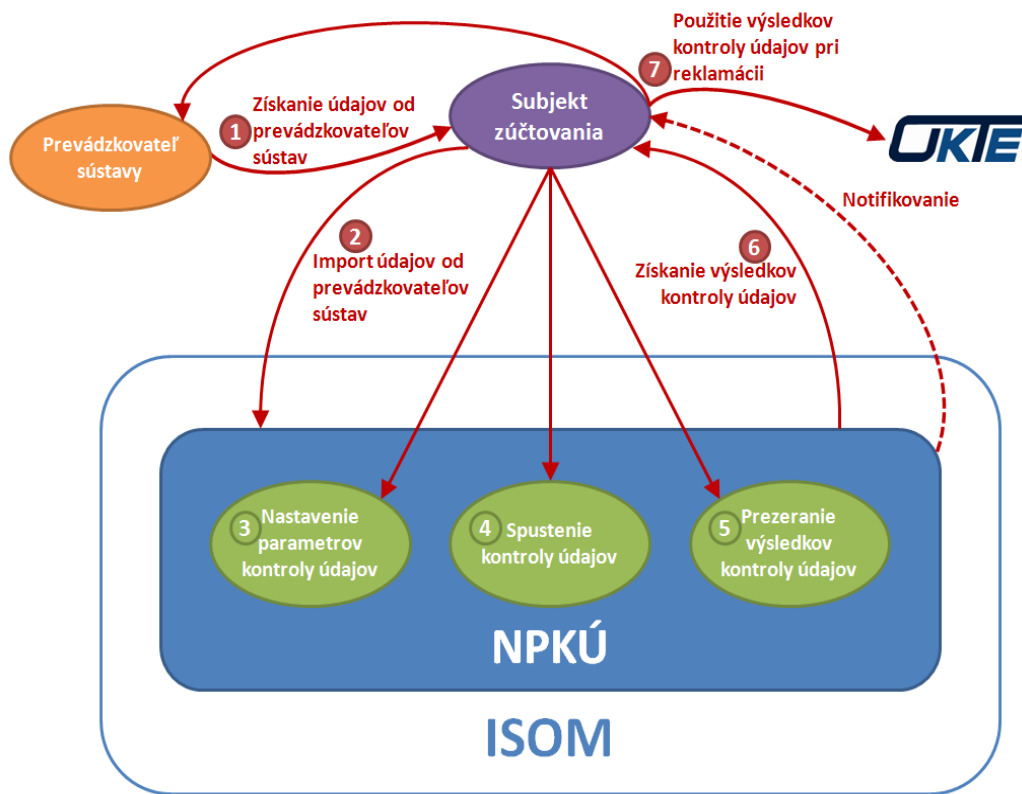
7 Použitie výsledkov kontroly údajov pri reklamácii

Prevádzkovateľ sústavy

1 Získanie údajov od prevádzkovateľov sústav

Subjekt zúčtovania

OKTE

Notifikovanie

2 Import údajov od prevádzkovateľov sústav

6 Získanie výsledkov kontroly údajov

3 Nastavenie parametrov kontroly údajov

4 Spustenie kontroly údajov

5 Prezeranie výsledkov kontroly údajov

NPKÚ

ISOM